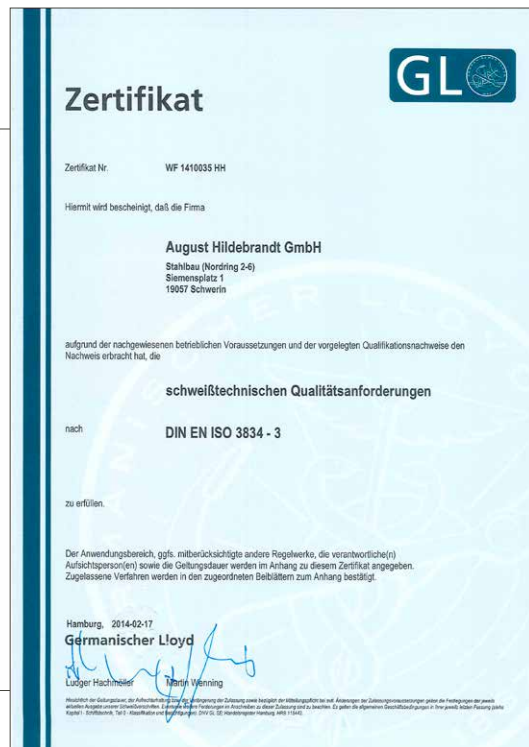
GL

Zertifikat

Zertifikat Nr. WF 1410035 HH

Hiermit wird bescheinigt, daß die Firma

August Hildebrandt GmbH
Stahlbau (Nordring 2-6)
Siemensplatz 1
19057 Schwerin

aufgrund der nachgewiesenen betrieblichen Voraussetzungen und der vorgelegten Qualifikationsnachweise den Nachweis erbracht hat, die

schweißtechnischen Qualitätsanforderungen

nach DIN EN ISO 3834 - 3

zu erfüllen.

Der Anwendungsbereich, ggfs. mitberücksichtigte andere Regelwerke, die verantwortliche(n) Aufsichtsperson(en) sowie die Geltungsdauer werden im Anhang zu diesem Zertifikat angegeben. Zugelassene Verfahren werden in den zugeordneten Beiblättern zum Anhang bestätigt.

Hamburg, 2014-02-17
Germanischer Lloyd

Ludger Hachmeier Martin Wenning

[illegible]